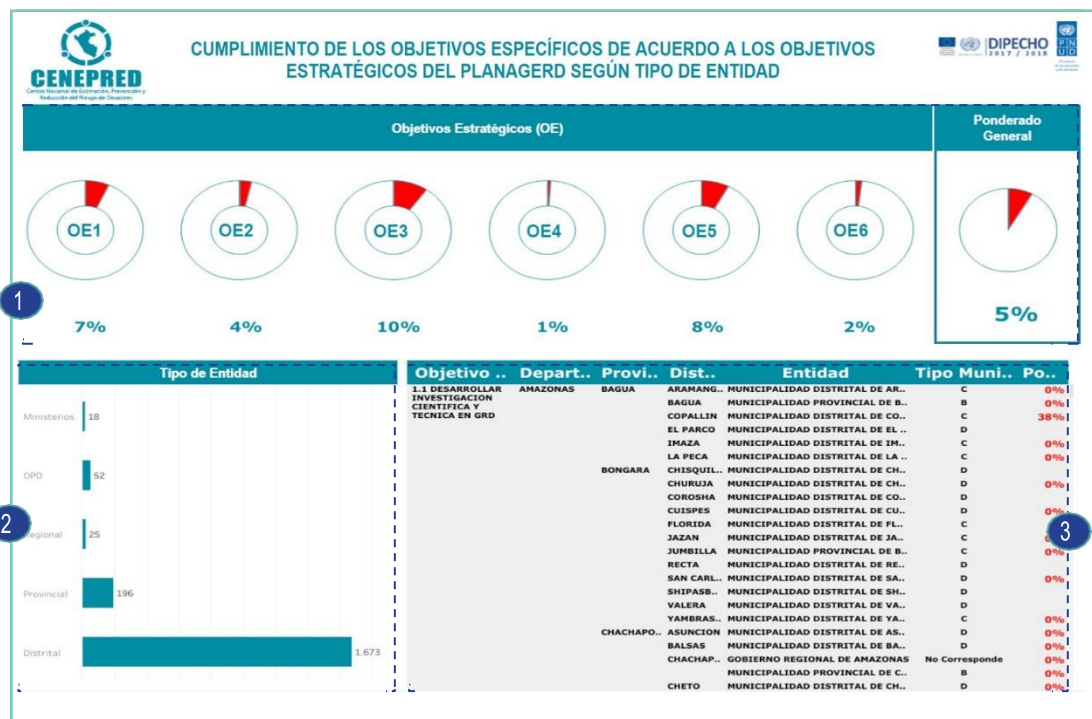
CENEPRED
Centro Nacional de Estimación, Prevención y Reducción del Riesgo de Desastres

CUMPLIMIENTO DE LOS OBJETIVOS ESPECÍFICOS DE ACUERDO A LOS OBJETIVOS ESTRATÉGICOS DEL PLANAGERD SEGÚN TIPO DE ENTIDAD

DIPECHO 2017 / 2018
PNUD

Objetivos Estratégicos (OE)

Ponderado General

OE1 OE2 OE3 OE4 OE5 OE6

1

7% 4% 10% 1% 8% 2%

5%

Tipo de Entidad

Ministerios 18
OPD 52
Regional 25
Provincial 196
Distrital 1.673

2

| Objetivo .. | Depart.. | Provi.. | Dist.. | Entidad | Tipo Muni.. | Po.. |
|---|---|---|---|---|---|---|
| 1.1 DESARROLLAR INVESTIGACION CIENTIFICA Y TECNICA EN GRD | AMAZONAS | BAGUA | ARAMANG.. | MUNICIPALIDAD DISTRITAL DE AR.. | C | 0% |
| | | | BAGUA | MUNICIPALIDAD PROVINCIAL DE B.. | B | 0% |
| | | | COPALLIN | MUNICIPALIDAD DISTRITAL DE CO.. | C | 38% |
| | | | EL PARCO | MUNICIPALIDAD DISTRITAL DE EL .. | D | |
| | | | IMAZA | MUNICIPALIDAD DISTRITAL DE IM.. | C | 0% |
| | | | LA PECA | MUNICIPALIDAD DISTRITAL DE LA .. | C | 0% |
| | | BONGARA | CHISQUIL.. | MUNICIPALIDAD DISTRITAL DE CH.. | D | |
| | | | CHURUJA | MUNICIPALIDAD DISTRITAL DE CH.. | D | 0% |
| | | | COROSHA | MUNICIPALIDAD DISTRITAL DE CO.. | D | |
| | | | CUISPES | MUNICIPALIDAD DISTRITAL DE CU.. | D | 0% |
| | | | FLORIDA | MUNICIPALIDAD DISTRITAL DE FL.. | C | |
| | | | JAZAN | MUNICIPALIDAD DISTRITAL DE JA.. | C | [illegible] |
| | | | JUMBILLA | MUNICIPALIDAD PROVINCIAL DE B.. | C | 0% |
| | | | RECTA | MUNICIPALIDAD DISTRITAL DE RE.. | D | |
| | | | SAN CARL.. | MUNICIPALIDAD DISTRITAL DE SA.. | D | 0% |
| | | | SHIPASB.. | MUNICIPALIDAD DISTRITAL DE SH.. | D | |
| | | | VALERA | MUNICIPALIDAD DISTRITAL DE VA.. | D | |
| | | | YAMBRAS.. | MUNICIPALIDAD DISTRITAL DE YA.. | C | 0% |
| | | CHACHAPO.. | ASUNCION | MUNICIPALIDAD DISTRITAL DE AS.. | D | 0% |
| | | | BALSAS | MUNICIPALIDAD DISTRITAL DE BA.. | D | 0% |
| | | | CHACHAP.. | GOBIERNO REGIONAL DE AMAZONAS | No Corresponde | 0% |
| | | | | MUNICIPALIDAD PROVINCIAL DE C.. | B | 0% |
| | | | CHETO | MUNICIPALIDAD DISTRITAL DE CH.. | D | 0% |

3